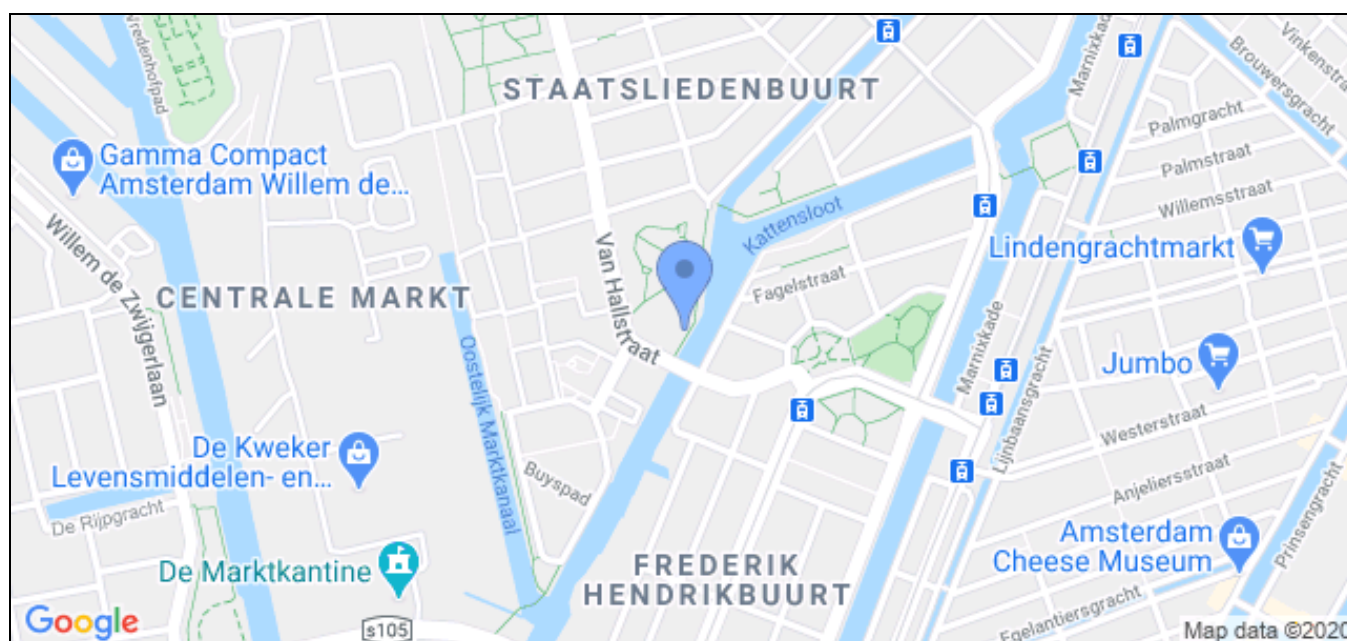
Vredenhofpad
STAATSLIEDENBUURT
Marnixkade
Vinkenstraat
Brouwersgracht
Palmgracht
Palmstraat
Willemsstraat
Gamma Compact Amsterdam Willem de...
Kattensloot
Lindengrachtmarkt
Willem de Zwijgerlaan
Van Hallstraat
Fagelstraat
CENTRALE MARKT
Oostelijk Marktkanaal
Marnixkade
Lijnbaansgracht
Jumbo
Westerstraat
De Kweker Levensmiddelen- en...
Buyspad
Anjeliersstraat
De Rijpgracht
Prinsengracht
Amsterdam Cheese Museum
De Marktkantine
FREDERIK HENDRIKBUURT
Google
s105
Egelantiersgracht
Map data ©2020